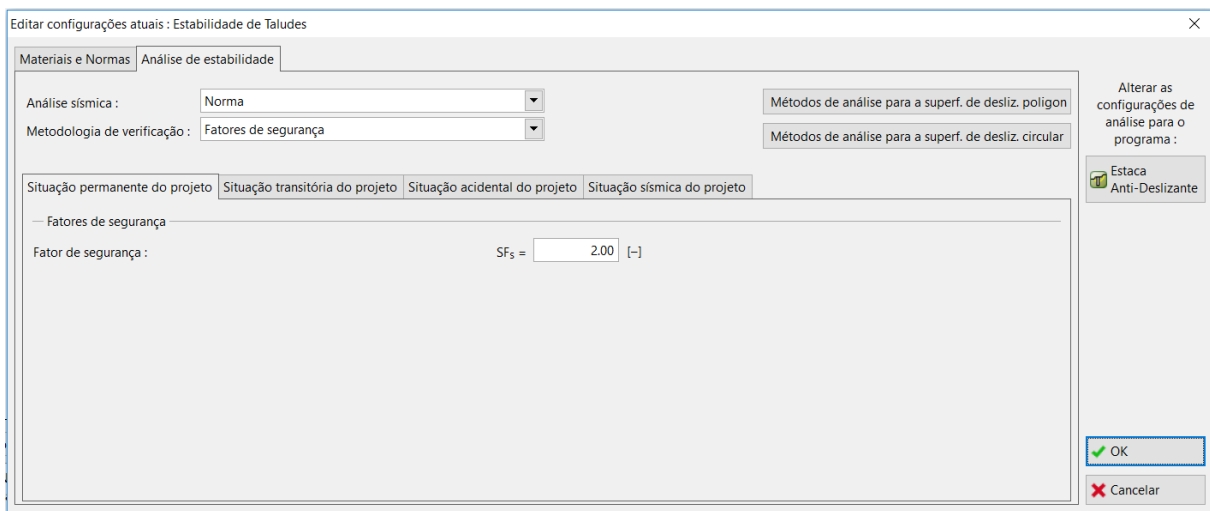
Editar configurações atuais : Estabilidade de Taludes

Materiais e Normas
Análise de estabilidade

Análise sísmica : Norma
Metodologia de verificação : Fatores de segurança

Métodos de análise para a superf. de desliz. poligon
Métodos de análise para a superf. de desliz. circular

Alterar as configurações de análise para o programa :

Estaca Anti-Deslizante

Situação permanente do projeto
Situação transitória do projeto
Situação acidental do projeto
Situação sísmica do projeto

Fatores de segurança

Fator de segurança : $SF_S$ = 2.00 [–]

OK
Cancelar